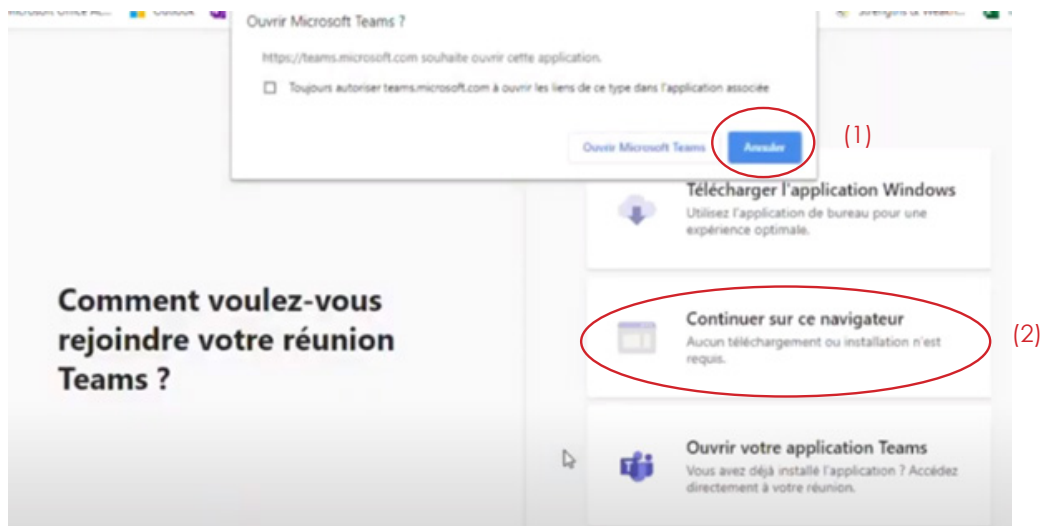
Microsoft Office Ac... Outlook Strengths & Weakn...

Ouvrir Microsoft Teams ?

https://teams.microsoft.com souhaite ouvrir cette application.

Toujours autoriser teams.microsoft.com à ouvrir les liens de ce type dans l'application associée

Ouvrir Microsoft Teams

Annuler

(1)

Télécharger l'application Windows
Utilisez l'application de bureau pour une expérience optimale.

Comment voulez-vous rejoindre votre réunion Teams ?

Continuer sur ce navigateur
Aucun téléchargement ou installation n'est requis.

(2)

Ouvrir votre application Teams
Vous avez déjà installé l'application ? Accédez directement à votre réunion.